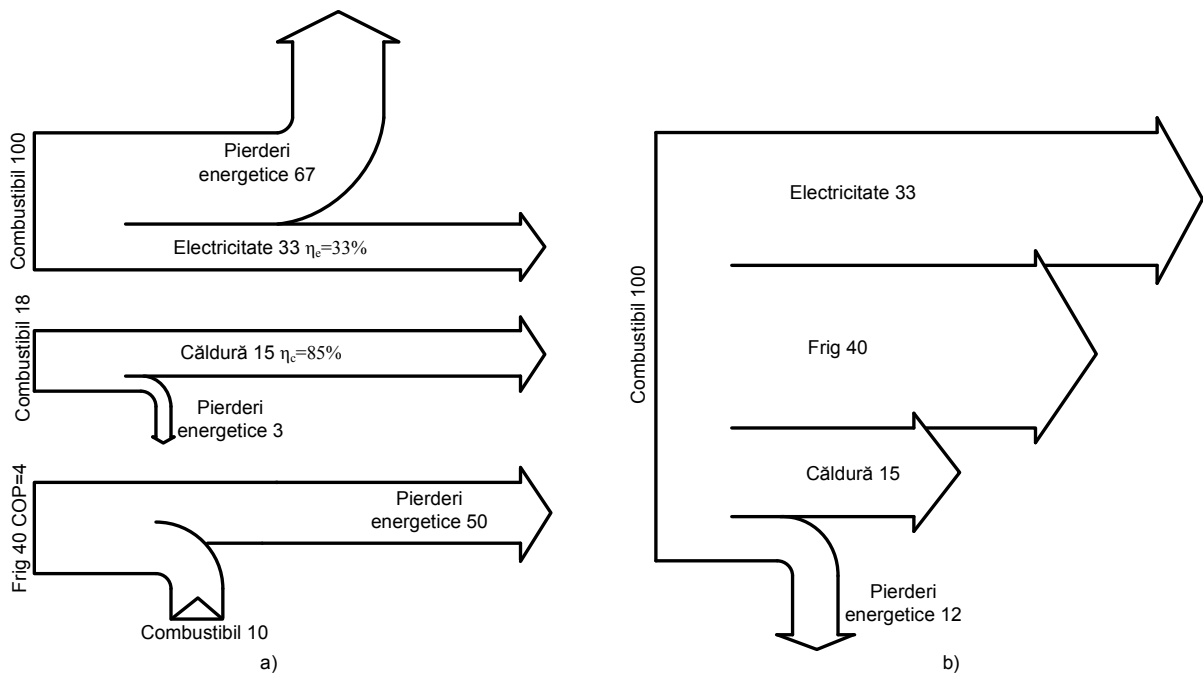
Combustibil 100

Pierderi energetice 67

Electricitate 33 $\eta_e$=33%

Combustibil 18

Căldură 15 $\eta_c$=85%

Pierderi energetice 3

Frig 40 COP=4

Pierderi energetice 50

Combustibil 10

a)

Combustibil 100

Electricitate 33

Frig 40

Căldură 15

Pierderi energetice 12

b)